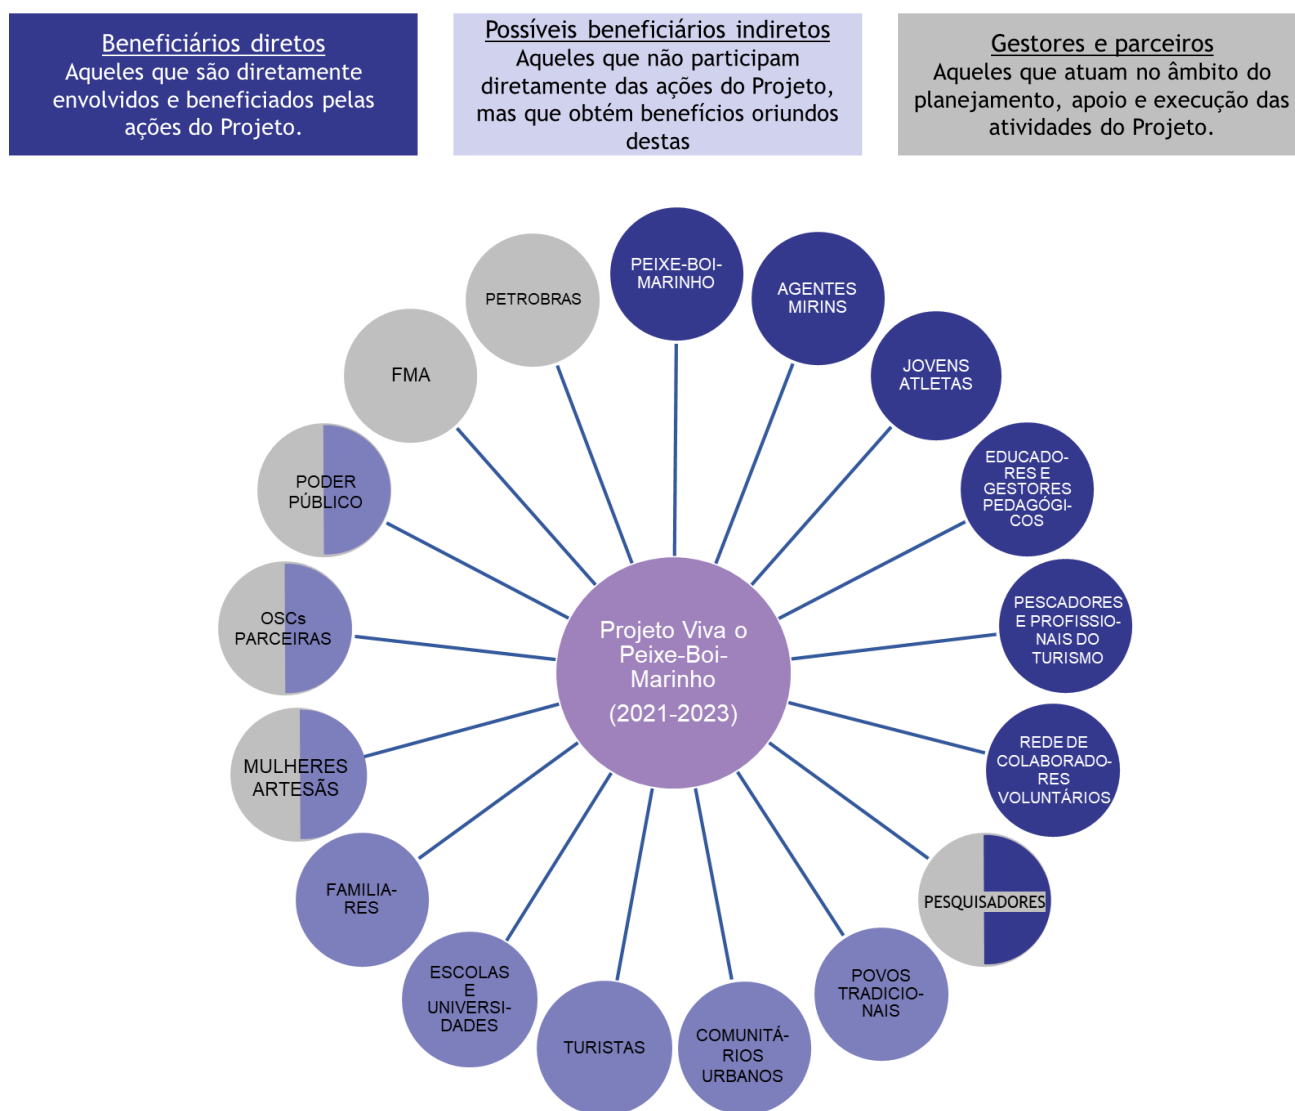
Beneficiários diretos
Aqueles que são diretamente envolvidos e beneficiados pelas ações do Projeto.

Possíveis beneficiários indiretos
Aqueles que não participam diretamente das ações do Projeto, mas que obtém benefícios oriundos destas

Gestores e parceiros
Aqueles que atuam no âmbito do planejamento, apoio e execução das atividades do Projeto.

Projeto Viva o Peixe-Boi-Marinho (2021-2023)

PEIXE-BOI-MARINHO

AGENTES MIRINS

JOVENS ATLETAS

EDUCADORES E GESTORES PEDAGÓGICOS

PESCADORES E PROFISSIONAIS DO TURISMO

REDE DE COLABORADORES VOLUNTÁRIOS

PESQUISADORES

POVOS TRADICIONAIS

COMUNITÁRIOS URBANOS

TURISTAS

ESCOLAS E UNIVERSIDADES

FAMILIARES

MULHERES ARTESÃS

OSCs PARCEIRAS

PODER PÚBLICO

FMA

PETROBRAS